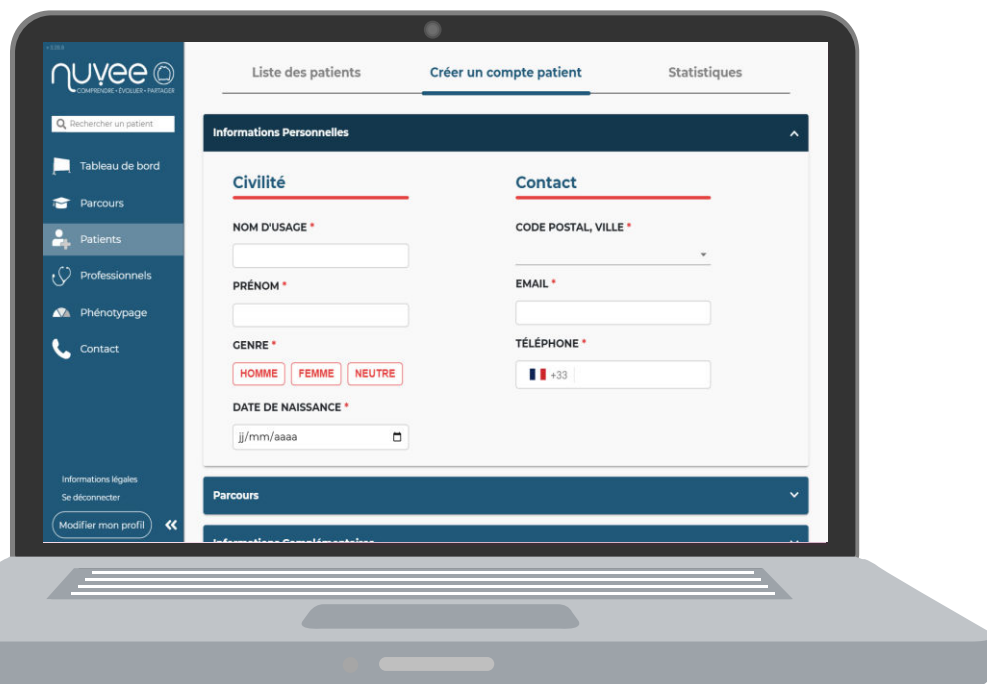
v 5.18.0

nuvee

COMPRENDRE • ÉVOLUER • PARTAGER

Rechercher un patient

Tableau de bord

Parcours

Patients

Professionnels

Phénotypage

Contact

Informations légales

Se déconnecter

Modifier mon profil

Liste des patients

Créer un compte patient

Statistiques

Informations Personnelles

Civilité

NOM D'USAGE *

PRÉNOM *

GENRE *

HOMME

FEMME

NEUTRE

DATE DE NAISSANCE *

jj/mm/aaaa

Contact

CODE POSTAL, VILLE *

EMAIL *

TÉLÉPHONE *

+33

Parcours

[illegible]